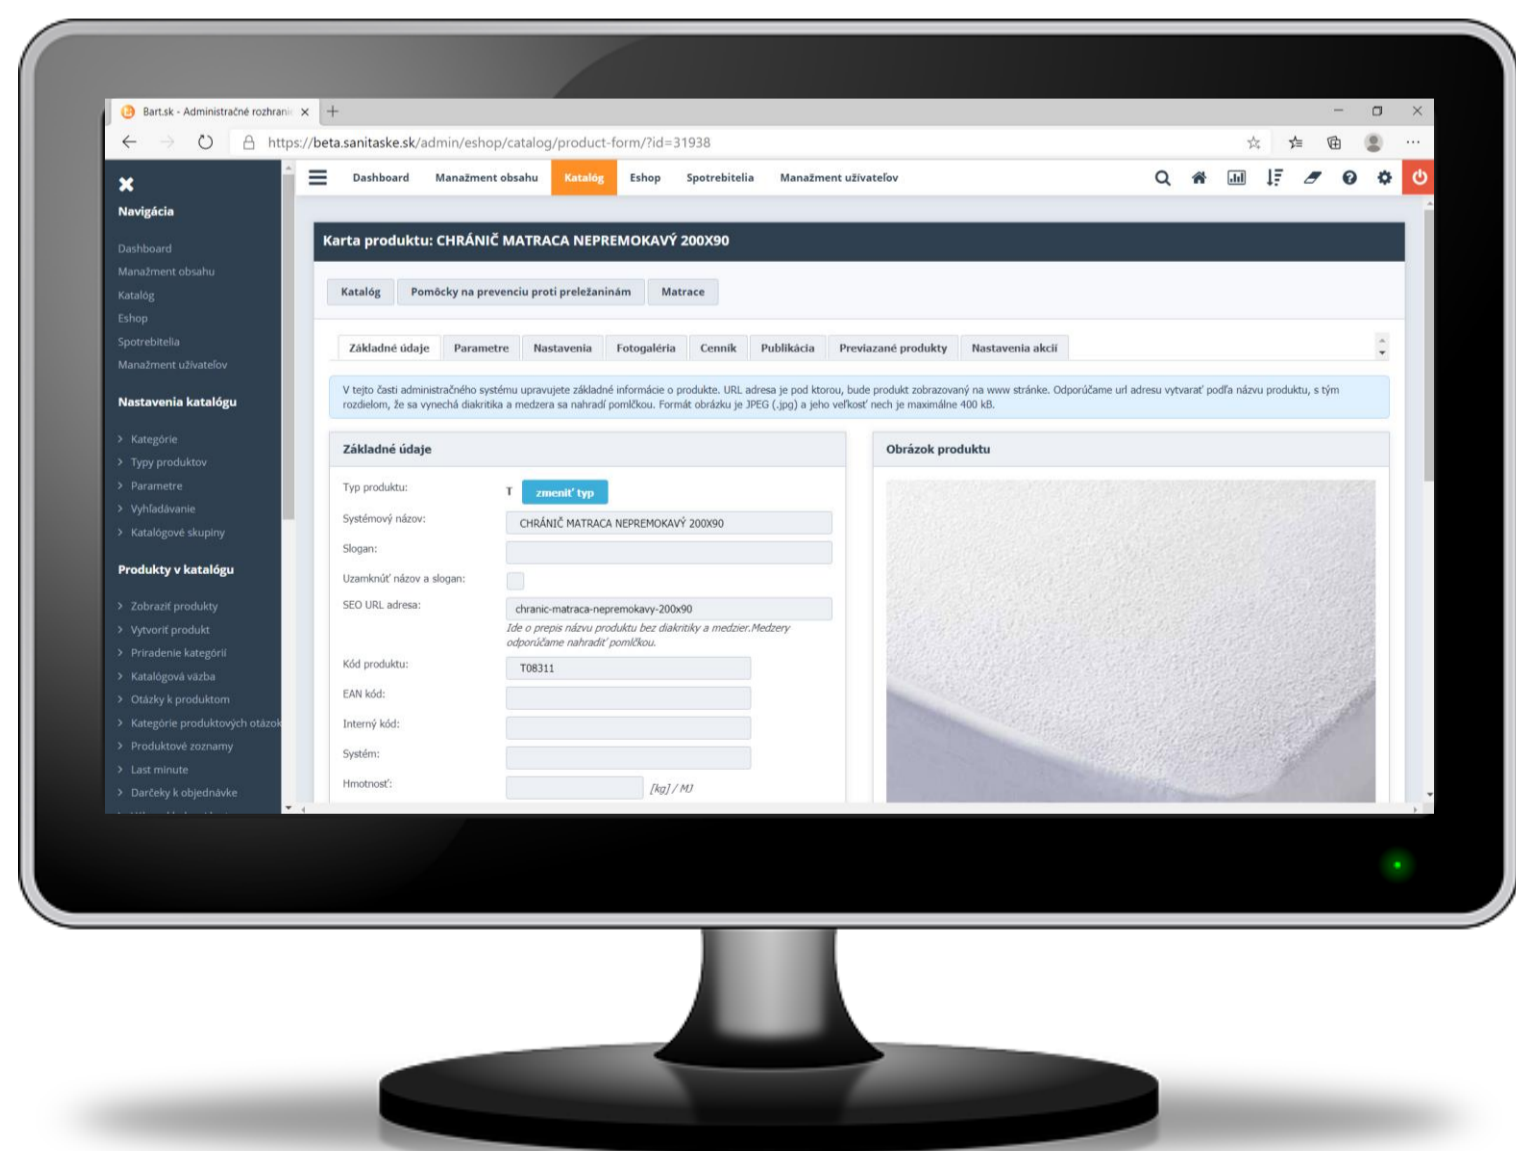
Bart.sk - Administračné rozhran

https://beta.sanitaske.sk/admin/eshop/catalog/product-form/?id=31938

Navigácia

Dashboard
Manažment obsahu
Katalóg
Eshop
Spotrebitelia
Manažment užívateľov

Nastavenia katalógu

› Kategórie
› Typy produktov
› Parametre
› Vyhľadávanie
› Katalógové skupiny

Produkty v katalógu

› Zobraziť produkty
› Vytvoriť produkt
› Priradenie kategórií
› Katalógová väzba
› Otázky k produktom
› Kategórie produktových otázok
› Produktové zoznamy
› Last minute
› Darčeky k objednávke

Dashboard Manažment obsahu Katalóg Eshop Spotrebitelia Manažment užívateľov

Karta produktu: CHRÁNIČ MATRACA NEPREMOKAVÝ 200X90

Katalóg | Pomôcky na prevenciu proti preležaninám | Matrace

Základné údaje | Parametre | Nastavenia | Fotogaléria | Cenník | Publikácia | Previazané produkty | Nastavenia akcií

V tejto časti administračného systému upravujete základné informácie o produkte. URL adresa je pod ktorou, bude produkt zobrazovaný na www stránke. Odporúčame url adresu vytvarať podľa názvu produktu, s tým rozdielom, že sa vynechá diakritika a medzera sa nahradí pomlčkou. Formát obrázku je JPEG (.jpg) a jeho veľkosť nech je maximálne 400 kB.

Základné údaje

Typ produktu: T zmeniť typ
Systémový názov: CHRÁNIČ MATRACA NEPREMOKAVÝ 200X90
Slogan:
Uzamknúť názov a slogan:
SEO URL adresa: chranic-matraca-nepremokavy-200x90
Ide o prepis názvu produktu bez diakritiky a medzier.Medzery odporúčame nahradiť pomlčkou.
Kód produktu: T08311
EAN kód:
Interný kód:
Systém:
Hmotnosť: [kg] / MJ

Obrázok produktu